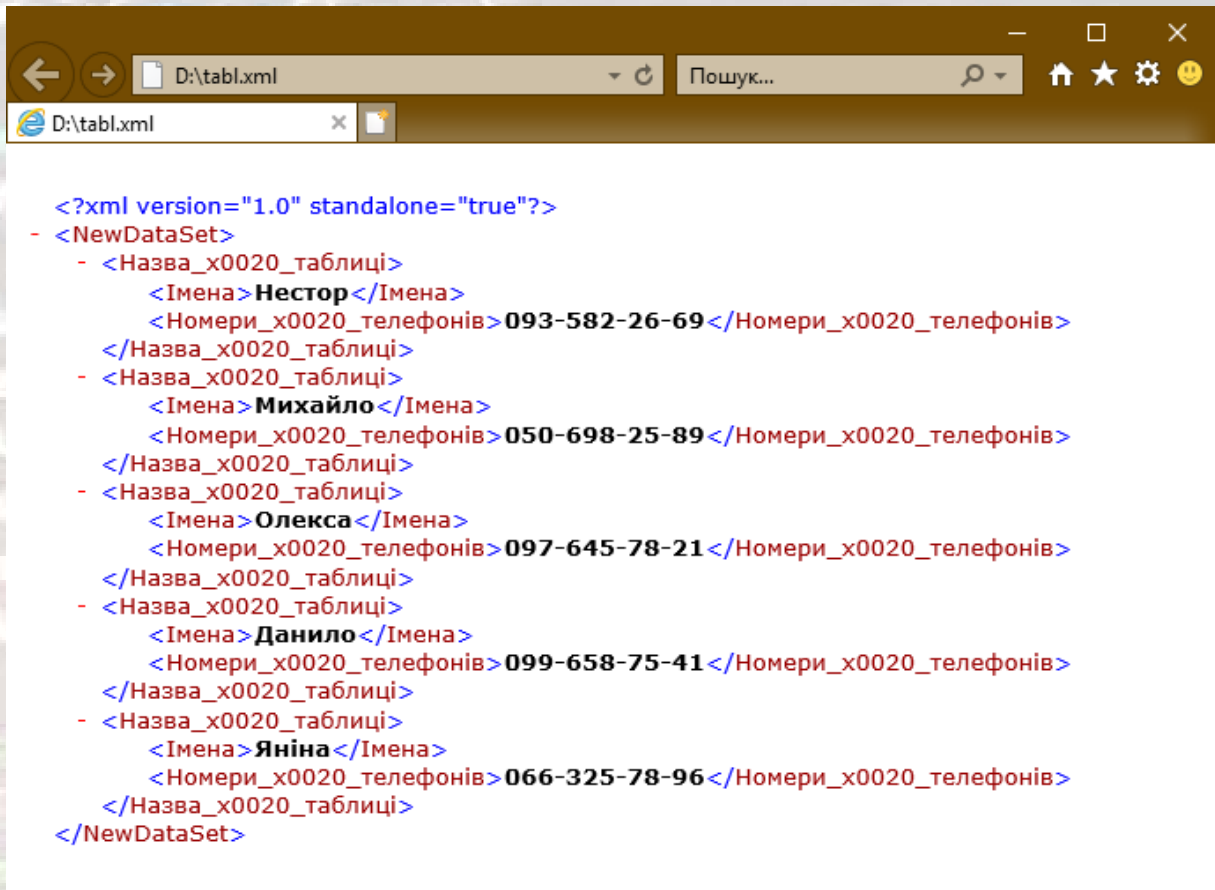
D:\tabl.xml

Пошук...

D:\tabl.xml

<?xml version="1.0" standalone="true"?>
- <NewDataSet>
- <Назва_x0020_таблиці>
<Імена>Нестор</Імена>
<Номери_x0020_телефонів>093-582-26-69</Номери_x0020_телефонів>
</Назва_x0020_таблиці>
- <Назва_x0020_таблиці>
<Імена>Михайло</Імена>
<Номери_x0020_телефонів>050-698-25-89</Номери_x0020_телефонів>
</Назва_x0020_таблиці>
- <Назва_x0020_таблиці>
<Імена>Олекса</Імена>
<Номери_x0020_телефонів>097-645-78-21</Номери_x0020_телефонів>
</Назва_x0020_таблиці>
- <Назва_x0020_таблиці>
<Імена>Данило</Імена>
<Номери_x0020_телефонів>099-658-75-41</Номери_x0020_телефонів>
</Назва_x0020_таблиці>
- <Назва_x0020_таблиці>
<Імена>Яніна</Імена>
<Номери_x0020_телефонів>066-325-78-96</Номери_x0020_телефонів>
</Назва_x0020_таблиці>
</NewDataSet>